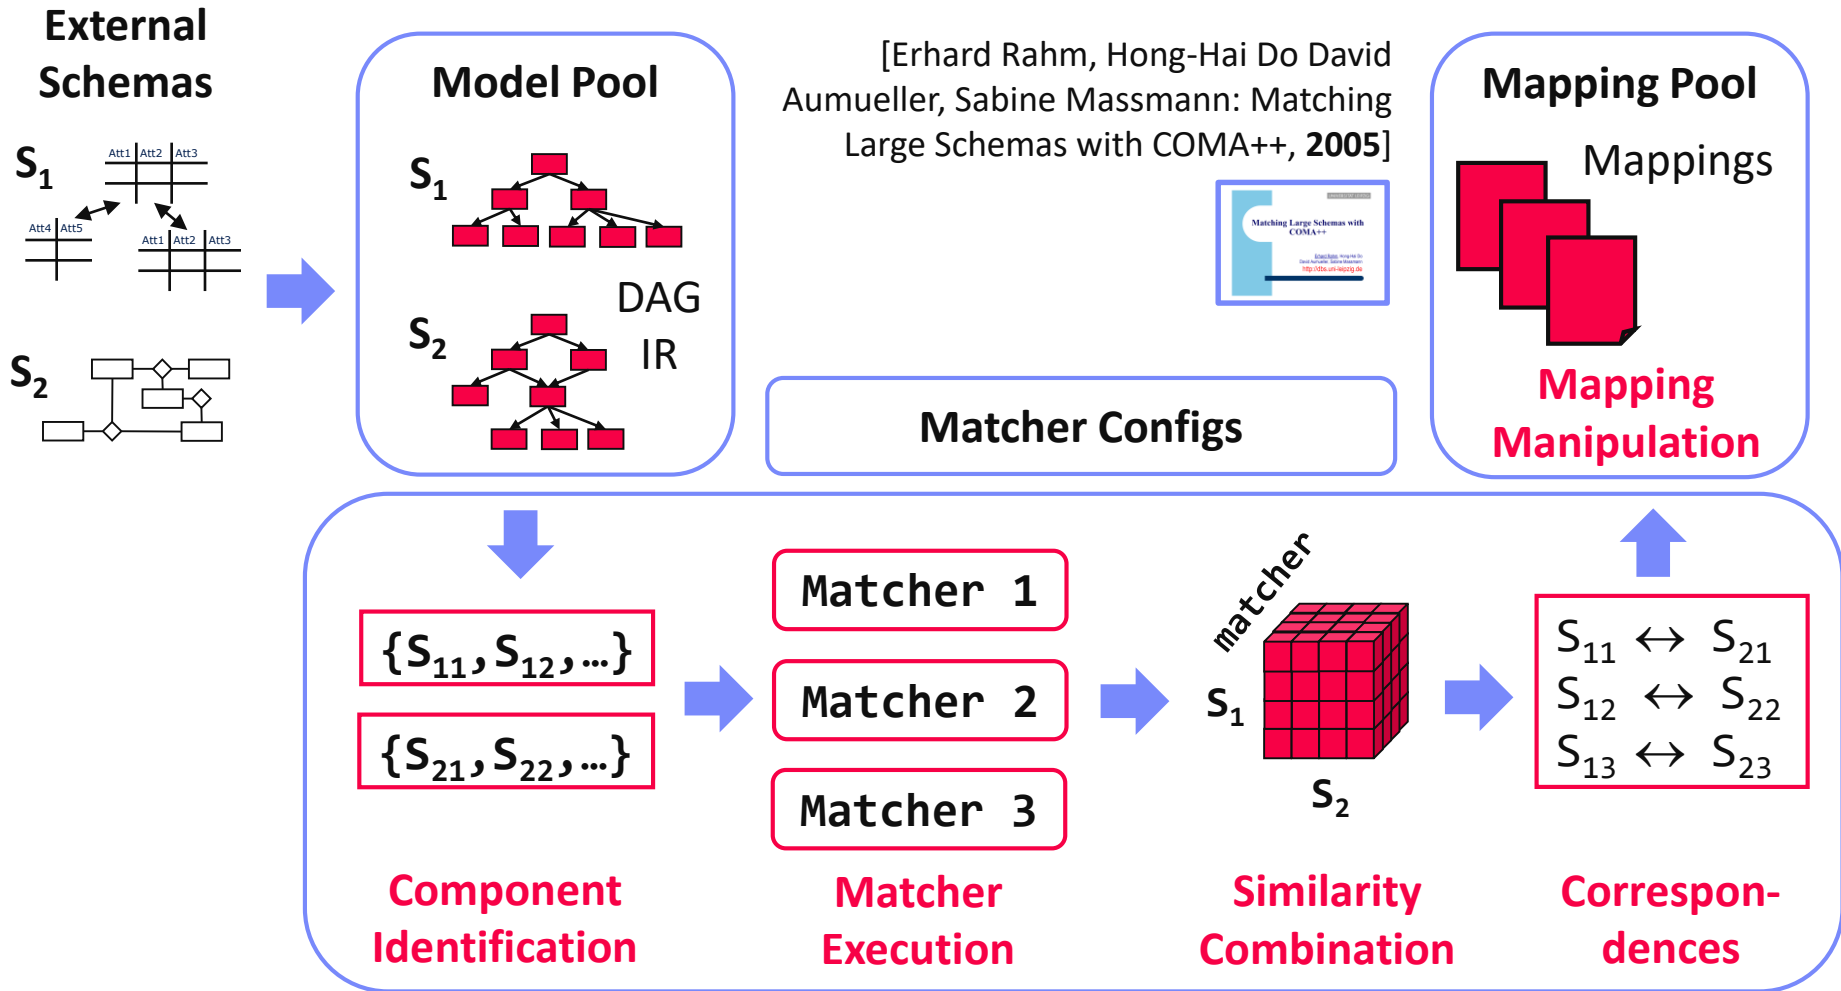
External Schemas

$S_1$

Att1 Att2 Att3

Att4 Att5

Att1 Att2 Att3

$S_2$

Model Pool

$S_1$

$S_2$

DAG

IR

[Erhard Rahm, Hong-Hai Do David Aumueller, Sabine Massmann: Matching Large Schemas with COMA++, **2005**]

Matching Large Schemas with COMA++

Mapping Pool

Mappings

Mapping Manipulation

Matcher Configs

$\{S_{11}, S_{12}, \ldots\}$

$\{S_{21}, S_{22}, \ldots\}$

Matcher 1

Matcher 2

Matcher 3

matcher

$S_1$

$S_2$

$S_{11} \leftrightarrow S_{21}$
$S_{12} \leftrightarrow S_{22}$
$S_{13} \leftrightarrow S_{23}$

Component Identification

Matcher Execution

Similarity Combination

Correspondences